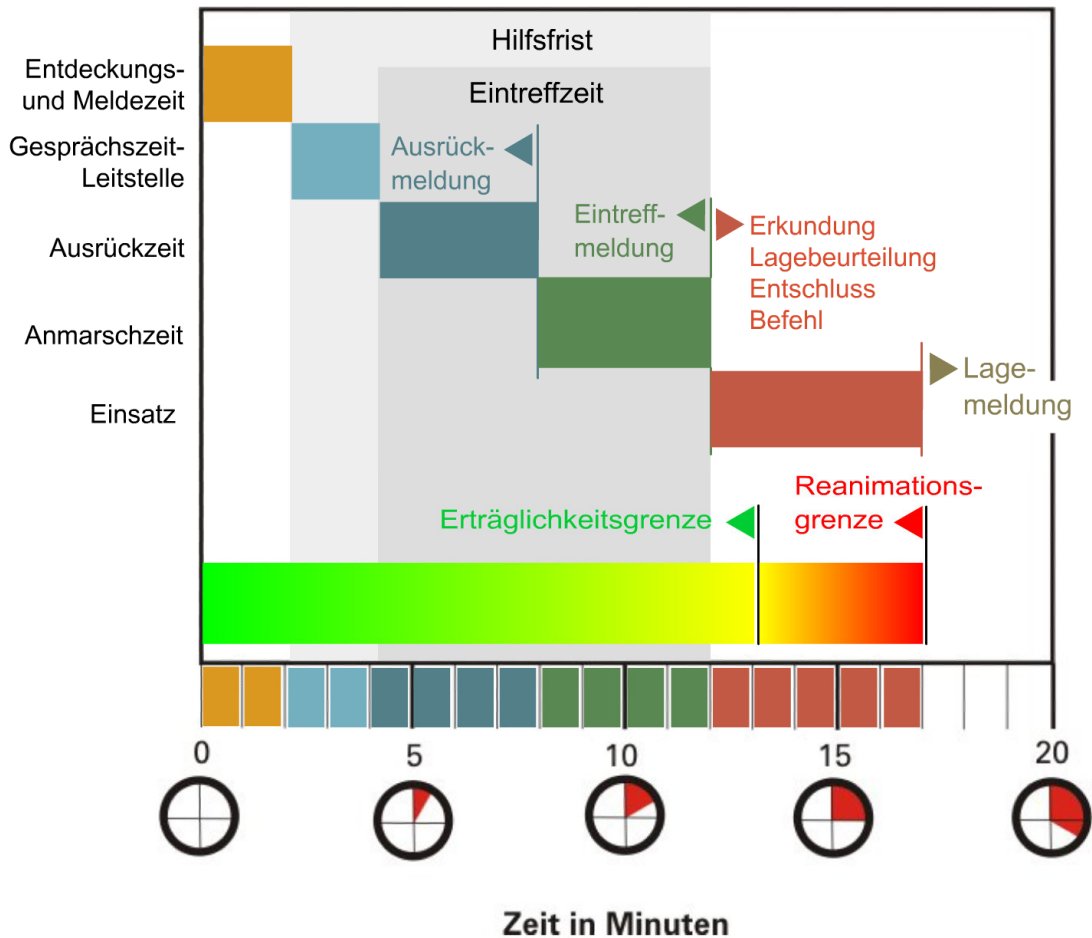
Hilfsfrist

Eintreffzeit

Entdeckungs- und Meldezeit

Gesprächszeit-Leitstelle

Ausrückzeit

Anmarschzeit

Einsatz

Ausrückmeldung

Eintreffmeldung

Erkundung
Lagebeurteilung
Entschluss
Befehl

Lagemeldung

Erträglichkeitsgrenze

Reanimationsgrenze

0
5
10
15
20

Zeit in Minuten